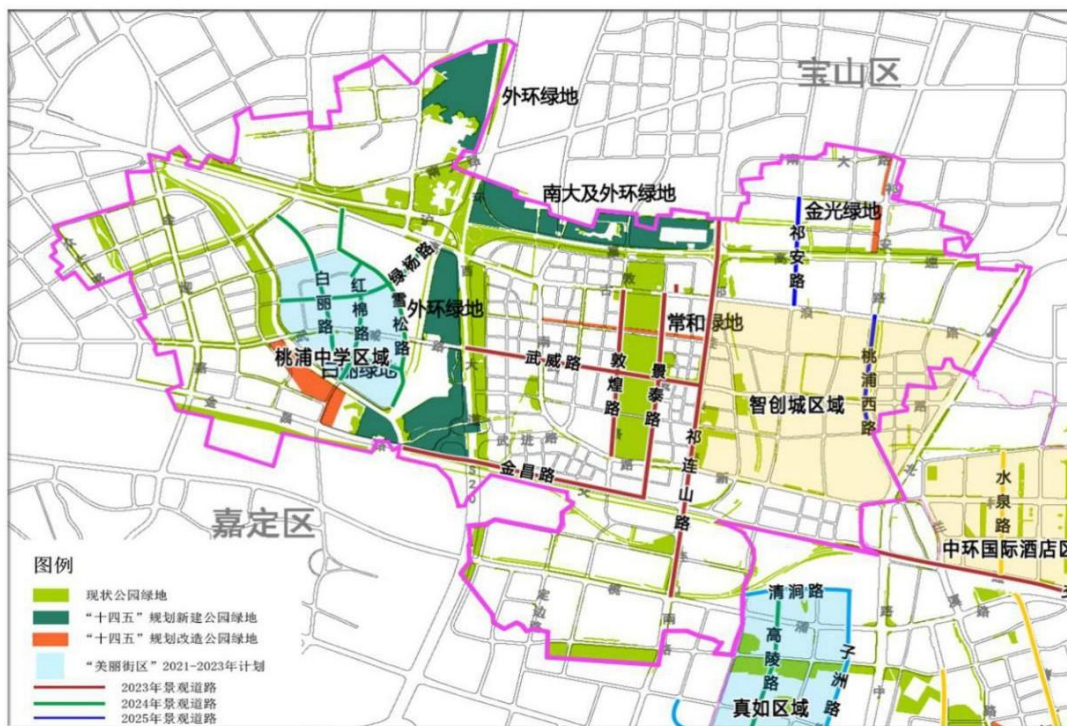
宝山区

外环绿地

南大及外环绿地

金光绿地

祁安路

白丽路

红棉路

绿杨路

雪松路

外环绿地

常和绿地

桃浦中学区域

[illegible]绿地

武威路

敦煌路

景泰路

智创城区域

桃浦西路

祁连山路

金昌路

水泉路

嘉定区

中环国际酒店区

图例

现状公园绿地

"十四五"规划新建公园绿地

"十四五"规划改造公园绿地

"美丽街区" 2021-2023年计划

2023年景观道路

2024年景观道路

2025年景观道路

清涧路

高陵路

子洲路

真如区域